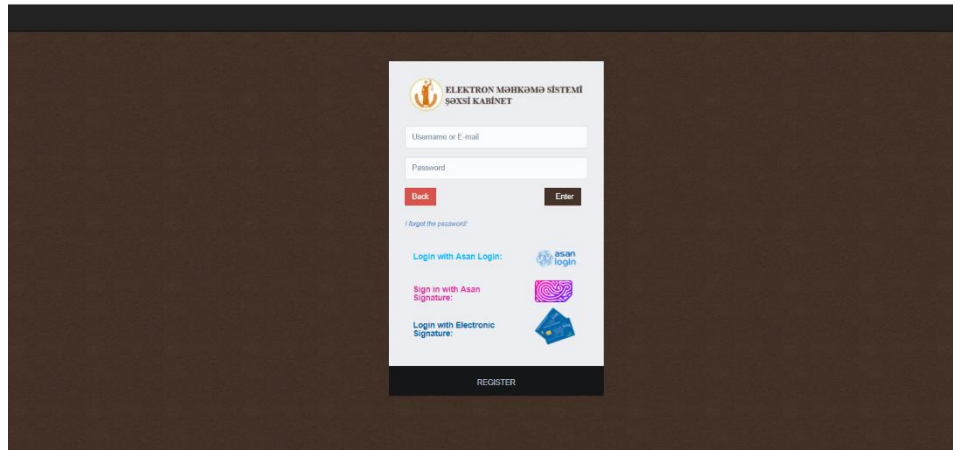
ELEKTRON MƏHKƏMƏ SİSTEMİ
ŞƏXSİ KABİNET

Username or E-mail

Password

Back

Enter

I forgot the password!

Login with Asan Login:

asan login

Sign in with Asan Signature:

Login with Electronic Signature:

REGISTER